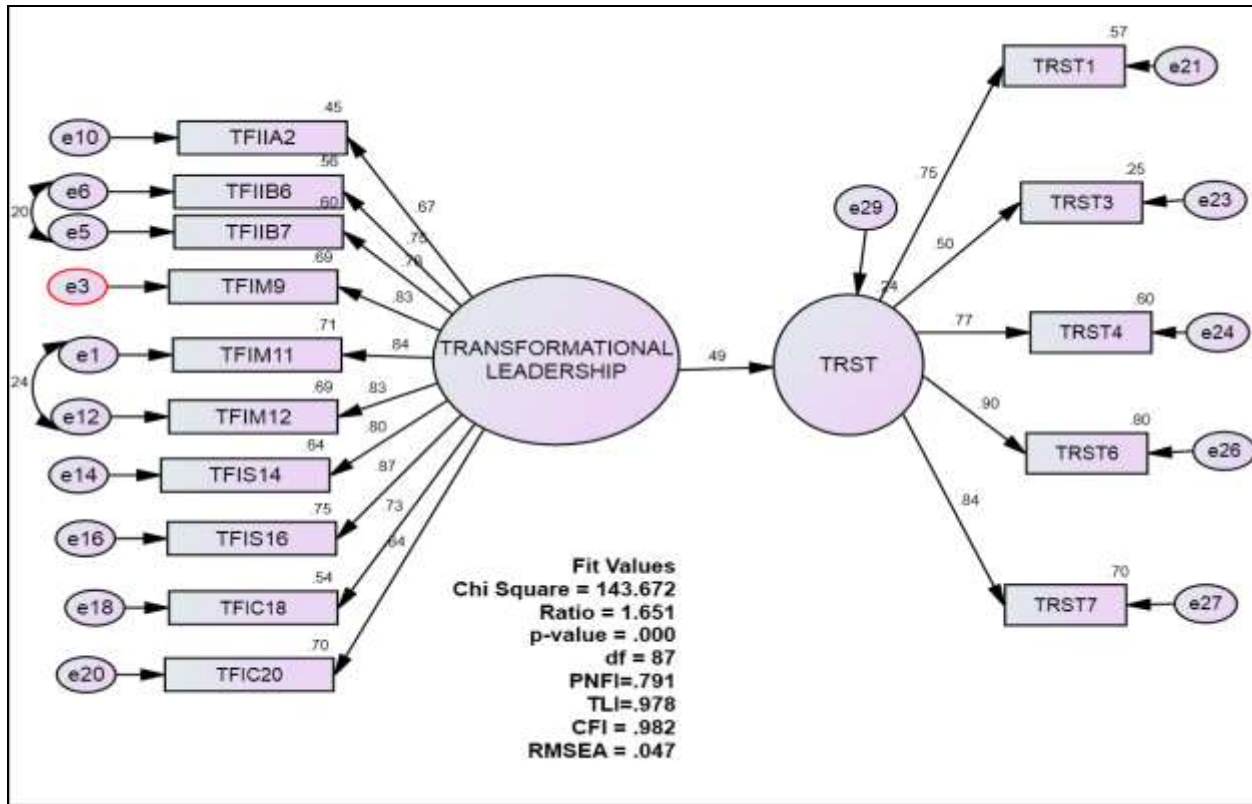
e10
TFIIA2
.45
e6
TFIIB6
.56
.20
e5
TFIIB7
.60
e3
TFIM9
.69
e1
TFIM11
.71
.24
e12
TFIM12
.69
e14
TFIS14
.64
e16
TFIS16
.75
e18
TFIC18
.54
e20
TFIC20
.70
.67
.75
.78
.83
.84
.83
.80
.87
.73
.84
TRANSFORMATIONAL LEADERSHIP
.49
TRST
e29
.24
.75
.50
.77
.90
.84
TRST1
.57
e21
TRST3
.25
e23
TRST4
.60
e24
TRST6
.80
e26
TRST7
.70
e27

Fit Values
Chi Square = 143.672
Ratio = 1.651
p-value = .000
df = 87
PNFI=.791
TLI=.978
CFI = .982
RMSEA = .047